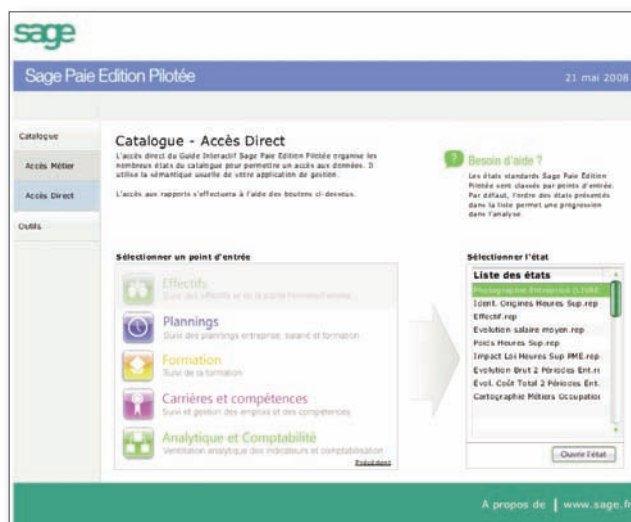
sage

Sage Paie Edition Pilotée

21 mai 2008

Catalogue

Accès Métier

Accès Direct

Outils

Catalogue - Accès Direct

L'accès direct du Guide Interactif Sage Paie Edition Pilotée organise les nombreux états du catalogue pour permettre un accès aux données. Il utilise la sémantique usuelle de votre application de gestion.

L'accès aux rapports s'effectuera à l'aide des boutons ci-dessous.

Besoin d'aide ?

Les états standards Sage Paie Edition Pilotée sont classés par points d'entrée. Par défaut, l'ordre des états présentés dans la liste permet une progression dans l'analyse.

Sélectionner un point d'entrée

Effectifs
Suivi des effectifs et de la masse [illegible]

Plannings
Suivi des plannings entreprise, salarié et formation

Formation
Suivi de la formation

Carrières et compétences
Suivi et gestion des emplois et des compétences

Analytique et Comptabilité
Ventilation analytique des indicateurs et comptabilisation

Précédent

Sélectionner l'état

Liste des états
Photographie Entreprise (LIVRE
Ident. Origines Heures Sup.rep
Effectif.rep
Evolution salaire moyen.rep
Poids Heures Sup.rep
Impact Loi Heures Sup PME.rep
Evolution Brut 2 Périodes Ent.r
Evol. Coût Total 2 Périodes Ent.
Cartographie Métiers Occupatio

Ouvrir l'état

A propos de | www.sage.fr